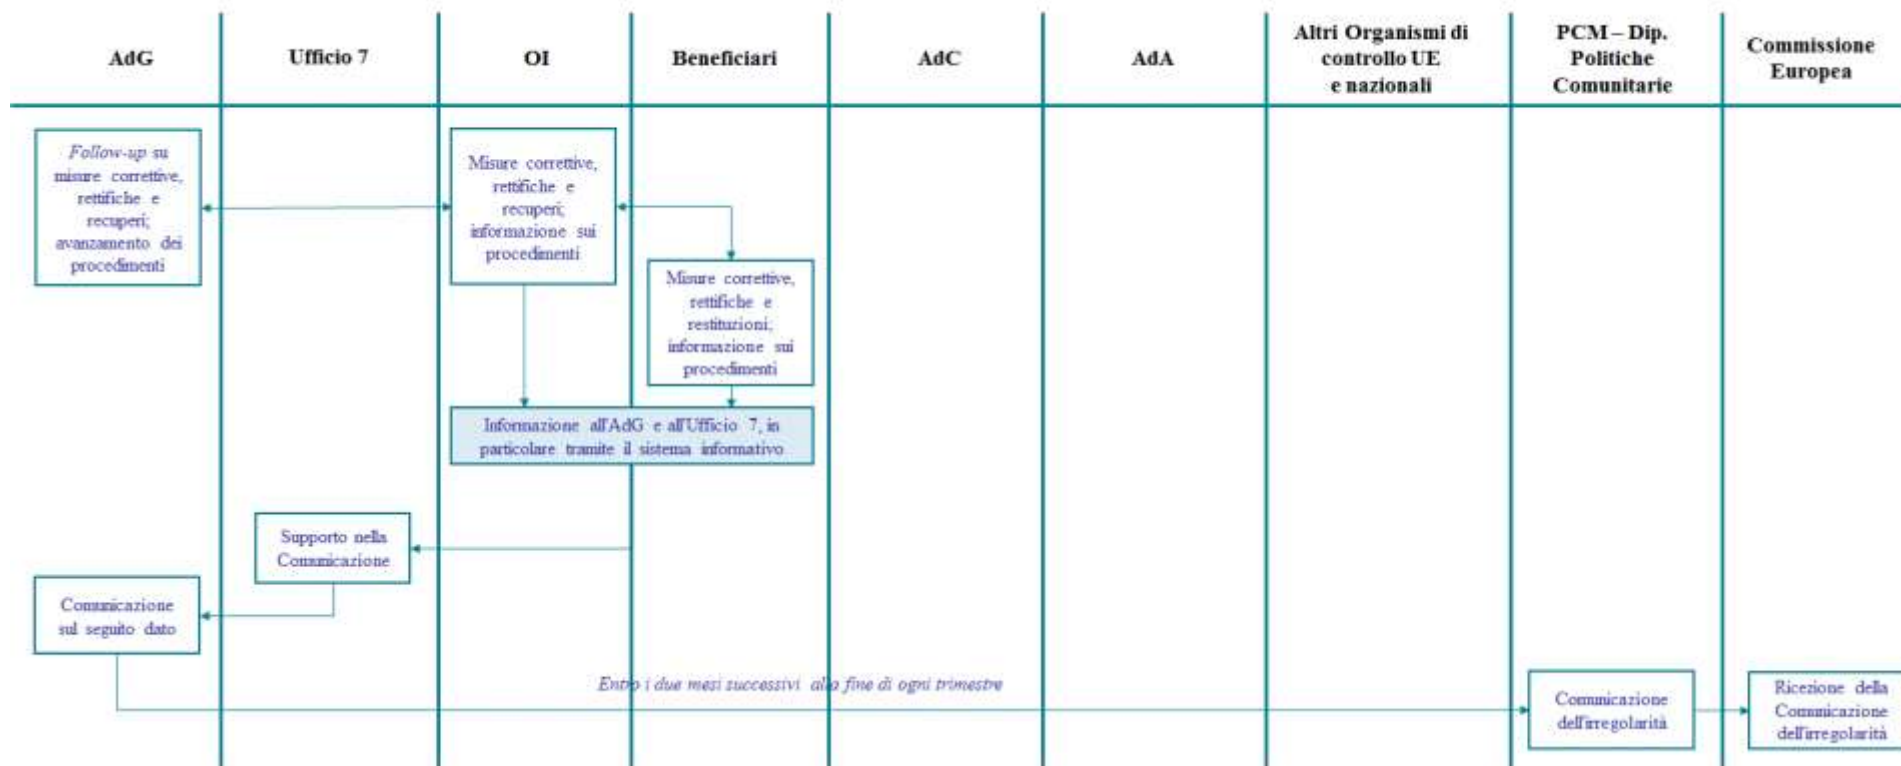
| AdG | Ufficio 7 | OI | Beneficiari | AdC | AdA | Altri Organismi di controllo UE e nazionali | PCM – Dip. Politiche Comunitarie | Commissione Europea |
|---|---|---|---|---|---|---|---|---|

*Follow-up* su misure correttive, rettifiche e recuperi; avanzamento dei procedimenti

Misure correttive, rettifiche e recuperi; informazione sui procedimenti

Misure correttive, rettifiche e restituzioni; informazione sui procedimenti

Informazione all'AdG e all'Ufficio 7, in particolare tramite il sistema informativo

Supporto nella Comunicazione

Comunicazione sul seguito dato

*Entro i due mesi successivi alla fine di ogni trimestre*

Comunicazione dell'irregolarità

Ricezione della Comunicazione dell'irregolarità